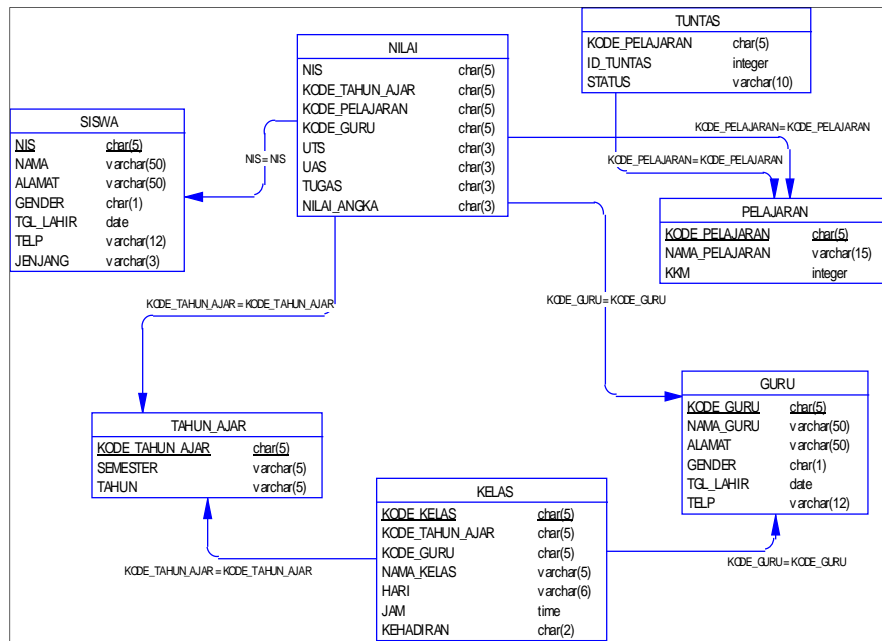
TUNTAS

| KODE_PELAJARAN | char(5) |
|---|---|
| ID_TUNTAS | integer |
| STATUS | varchar(10) |

NILAI

| NIS | char(5) |
|---|---|
| KODE_TAHUN_AJAR | char(5) |
| KODE_PELAJARAN | char(5) |
| KODE_GURU | char(5) |
| UTS | char(3) |
| UAS | char(3) |
| TUGAS | char(3) |
| NILAI_ANGKA | char(3) |

SISWA

| NIS | char(5) |
|---|---|
| NAMA | varchar(50) |
| ALAMAT | varchar(50) |
| GENDER | char(1) |
| TGL_LAHIR | date |
| TELP | varchar(12) |
| JENJANG | varchar(3) |

NIS = NIS

KODE_PELAJARAN = KODE_PELAJARAN

KODE_PELAJARAN = KODE_PELAJARAN

PELAJARAN

| KODE_PELAJARAN | char(5) |
|---|---|
| NAMA_PELAJARAN | varchar(15) |
| KKM | integer |

KODE_TAHUN_AJAR = KODE_TAHUN_AJAR

KODE_GURU = KODE_GURU

GURU

| KODE_GURU | char(5) |
|---|---|
| NAMA_GURU | varchar(50) |
| ALAMAT | varchar(50) |
| GENDER | char(1) |
| TGL_LAHIR | date |
| TELP | varchar(12) |

TAHUN_AJAR

| KODE_TAHUN_AJAR | char(5) |
|---|---|
| SEMESTER | varchar(5) |
| TAHUN | varchar(5) |

KELAS

| KODE_KELAS | char(5) |
|---|---|
| KODE_TAHUN_AJAR | char(5) |
| KODE_GURU | char(5) |
| NAMA_KELAS | varchar(5) |
| HARI | varchar(6) |
| JAM | time |
| KEHADIRAN | char(2) |

KODE_TAHUN_AJAR = KODE_TAHUN_AJAR

KODE_GURU = KODE_GURU